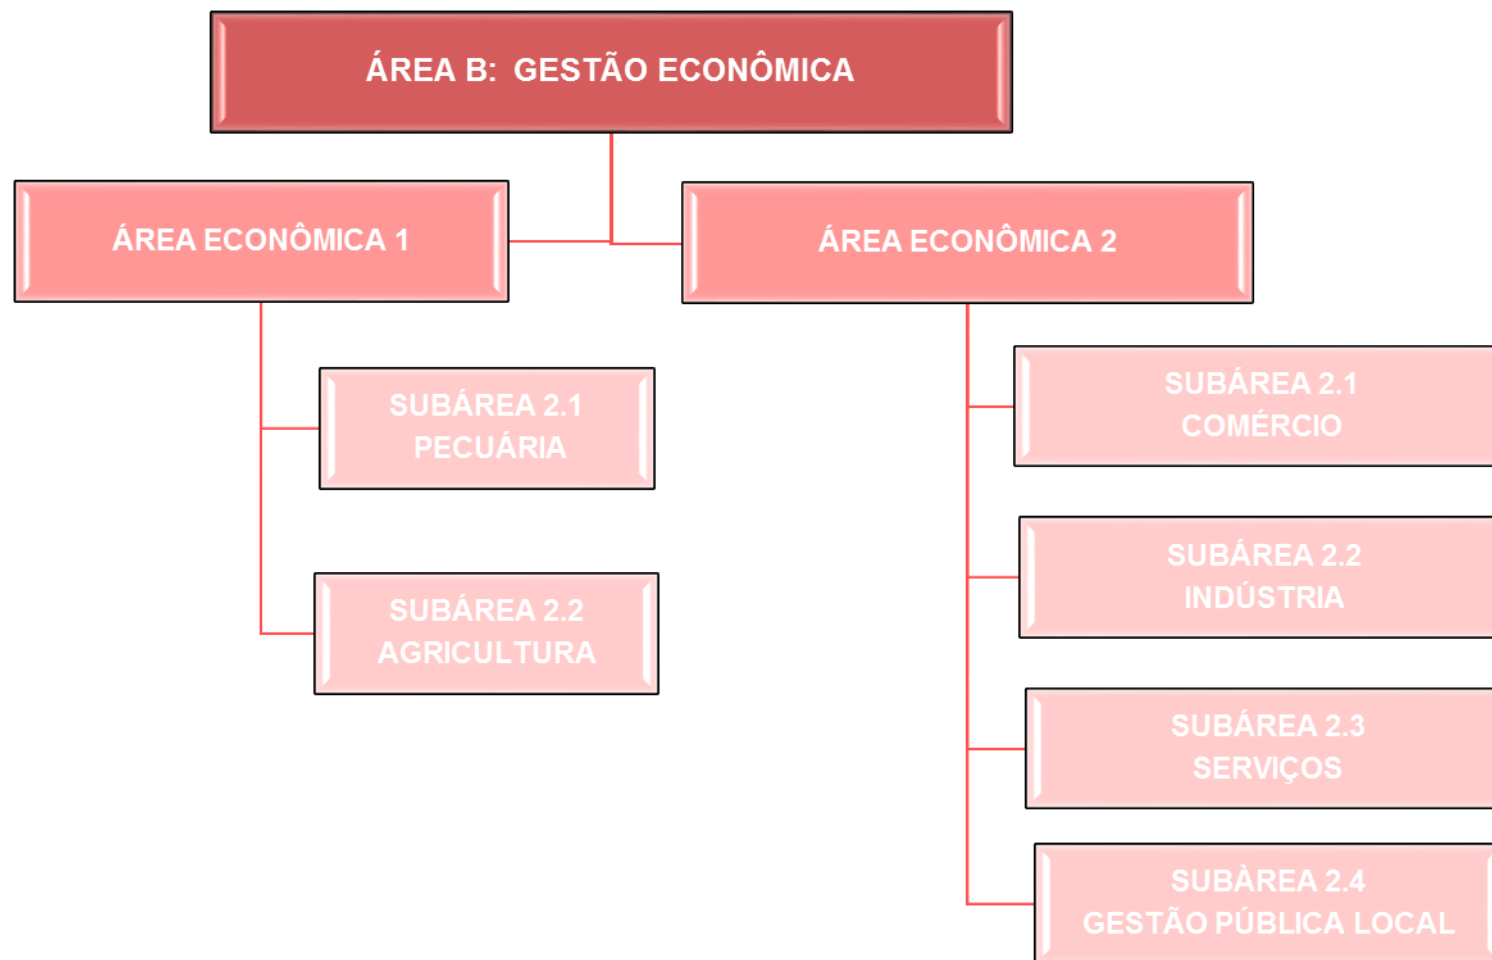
ÁREA B: GESTÃO ECONÔMICA

ÁREA ECONÔMICA 1

SUBÁREA 2.1
PECUÁRIA

SUBÁREA 2.2
AGRICULTURA

ÁREA ECONÔMICA 2

SUBÁREA 2.1
COMÉRCIO

SUBÁREA 2.2
INDÚSTRIA

SUBÁREA 2.3
SERVIÇOS

SUBÀREA 2.4
GESTÃO PÚBLICA LOCAL